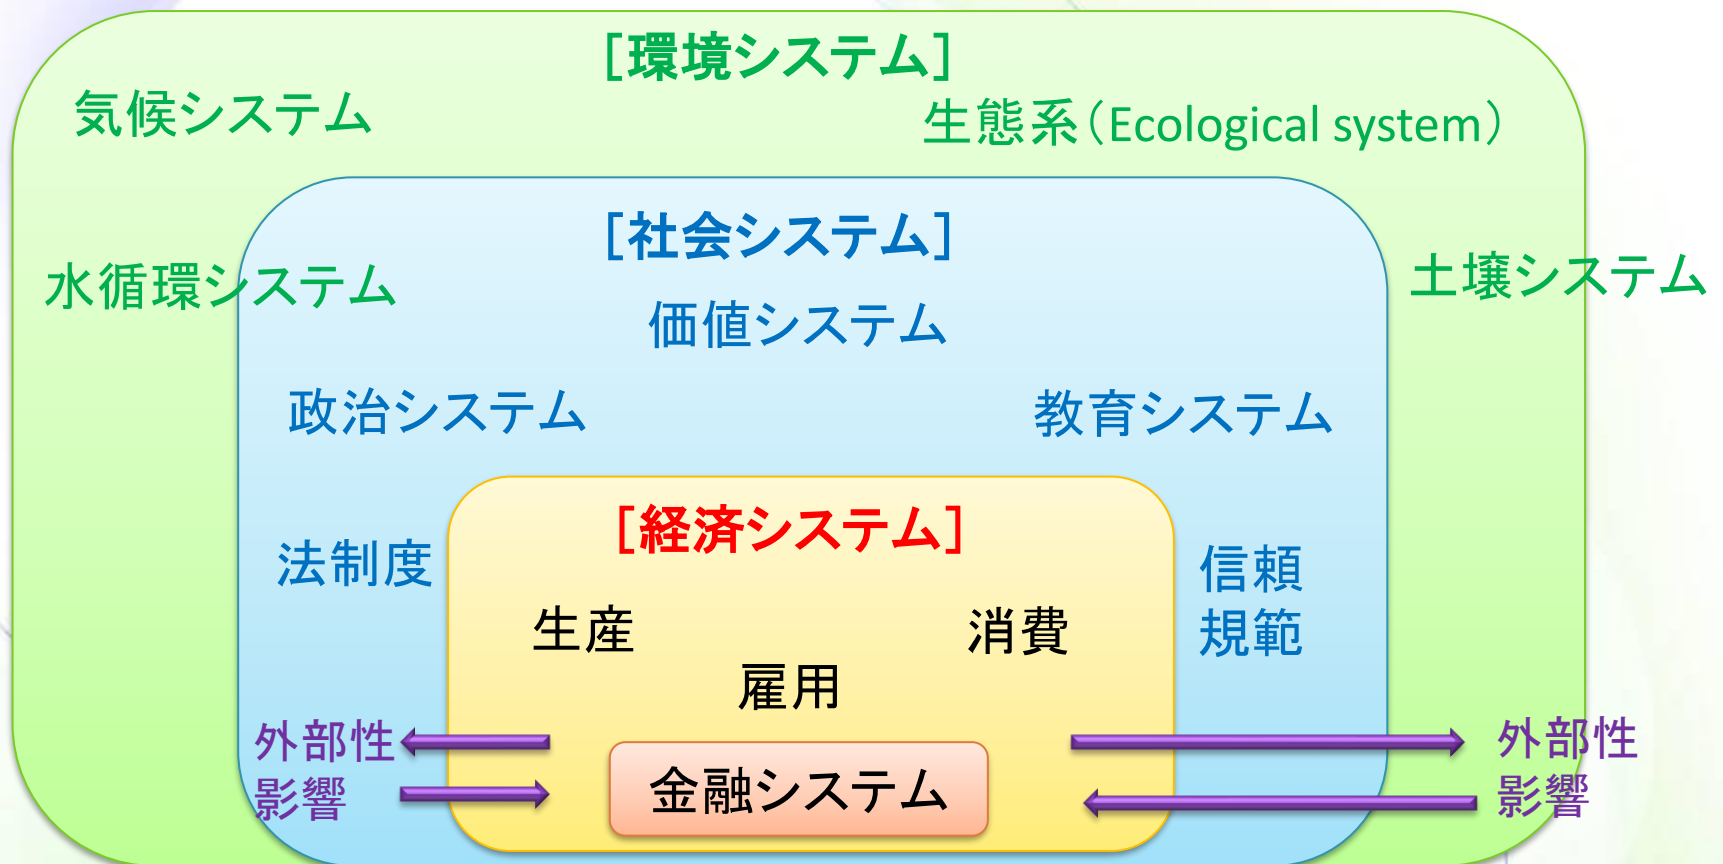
[環境システム]

気候システム

生態系(Ecological system)

[社会システム]

水循環システム

土壌システム

価値システム

政治システム

教育システム

[経済システム]

法制度

信頼
規範

生産

消費

雇用

外部性
影響

外部性
影響

金融システム